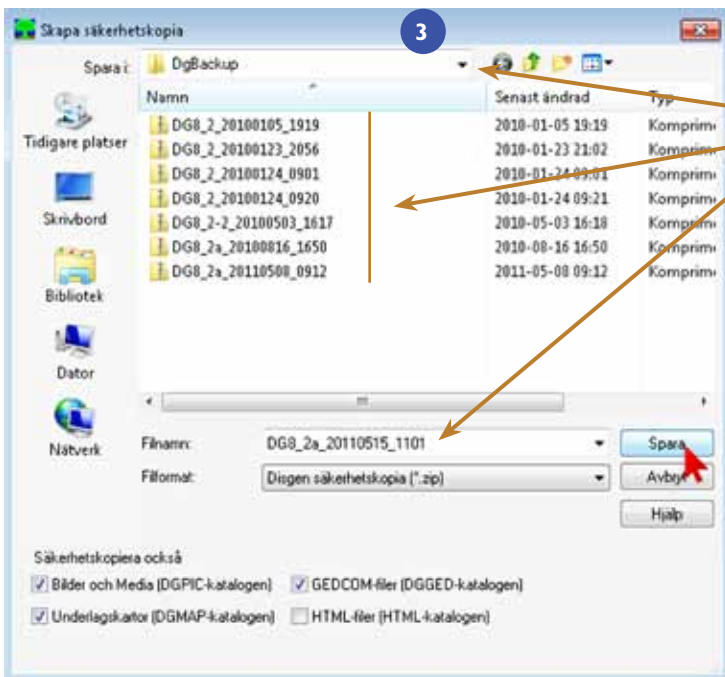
Skapa säkerhetskopia

3

Spara i: DgBackup

Namn | Senast ändrad | Typ

| Namn | Senast ändrad | Typ |
|---|---|---|
| DG8_2_20100105_1919 | 2010-01-05 19:19 | Kompri |
| DG8_2_20100123_2056 | 2010-01-23 21:02 | Kompri |
| DG8_2_20100124_0901 | 2010-01-24 09:01 | Kompri |
| DG8_2_20100124_0920 | 2010-01-24 09:21 | Kompri |
| DG8_2-2_20100503_1617 | 2010-05-03 16:18 | Kompri |
| DG8_2a_20100816_1650 | 2010-08-16 16:50 | Kompri |
| DG8_2a_20110508_0912 | 2011-05-08 09:12 | Kompri |

Tidigare platser

Skrivbord

Bibliotek

Dator

Nätverk

Filnamn: DG8_2a_20110515_1101

Spara

Filformat: Disgen säkerhetskopia (*.zip)

Avbryt

Hjälp

Säkerhetskopiera också

Bilder och Media (DGPIC-katalogen)

GEDCOM-filer (DGGED-katalogen)

Underlagskartor (DGMAP-katalogen)

HTML-filer (HTML-katalogen)